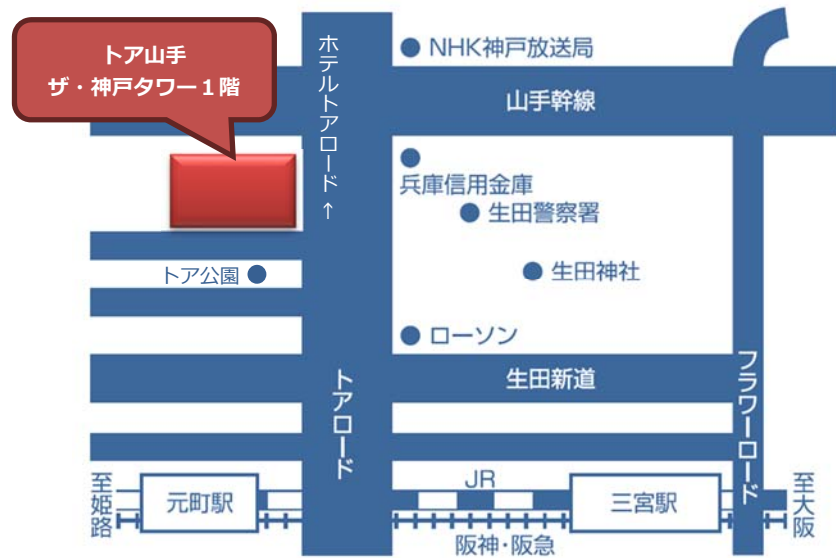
トア山手
ザ・神戸タワー１階

ホテルトアロード↑

NHK神戸放送局

山手幹線

兵庫信用金庫

生田警察署

生田神社

トア公園

ローソン

生田新道

トアロード

フラワーロード

至姫路

元町駅

JR

三宮駅

至大阪

阪神・阪急